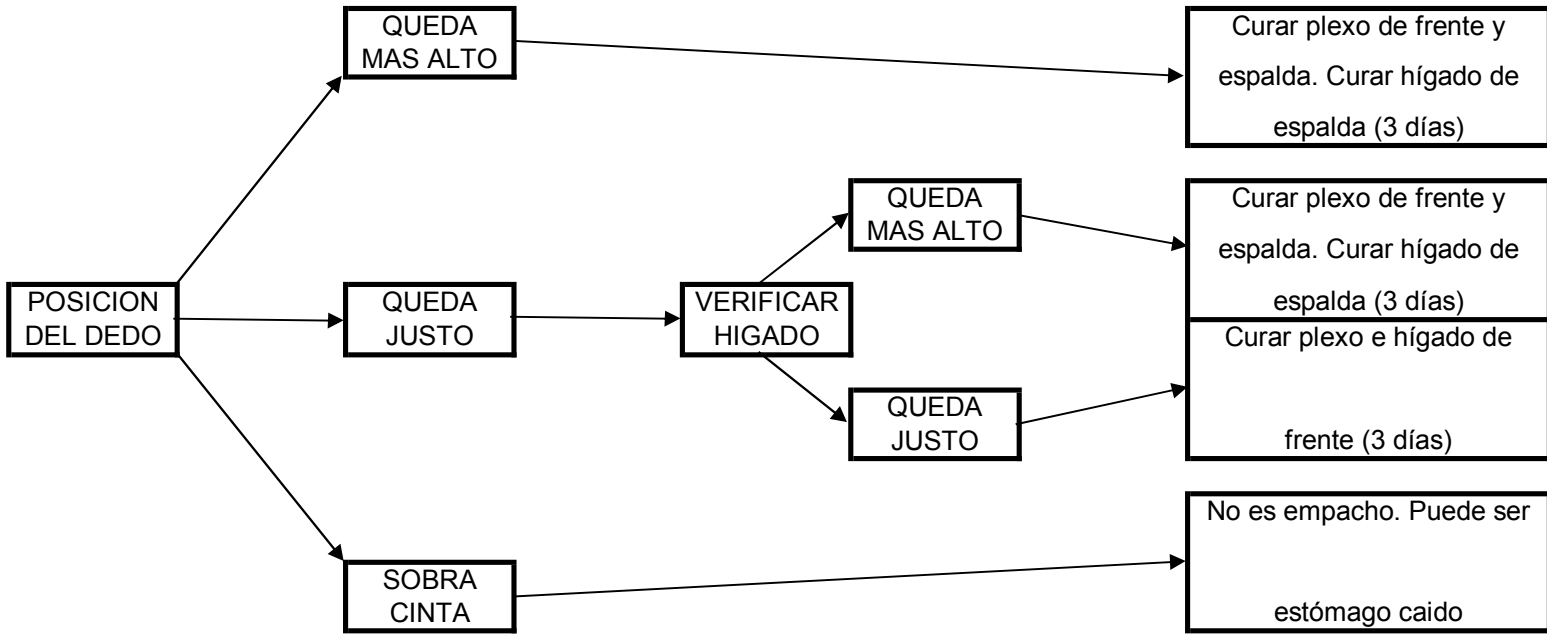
POSICION DEL DEDO

QUEDA MAS ALTO

Curar plexo de frente y espalda. Curar hígado de espalda (3 días)

QUEDA JUSTO

VERIFICAR HIGADO

QUEDA MAS ALTO

Curar plexo de frente y espalda. Curar hígado de espalda (3 días)

QUEDA JUSTO

Curar plexo e hígado de frente (3 días)

SOBRA CINTA

No es empacho. Puede ser estómago caido